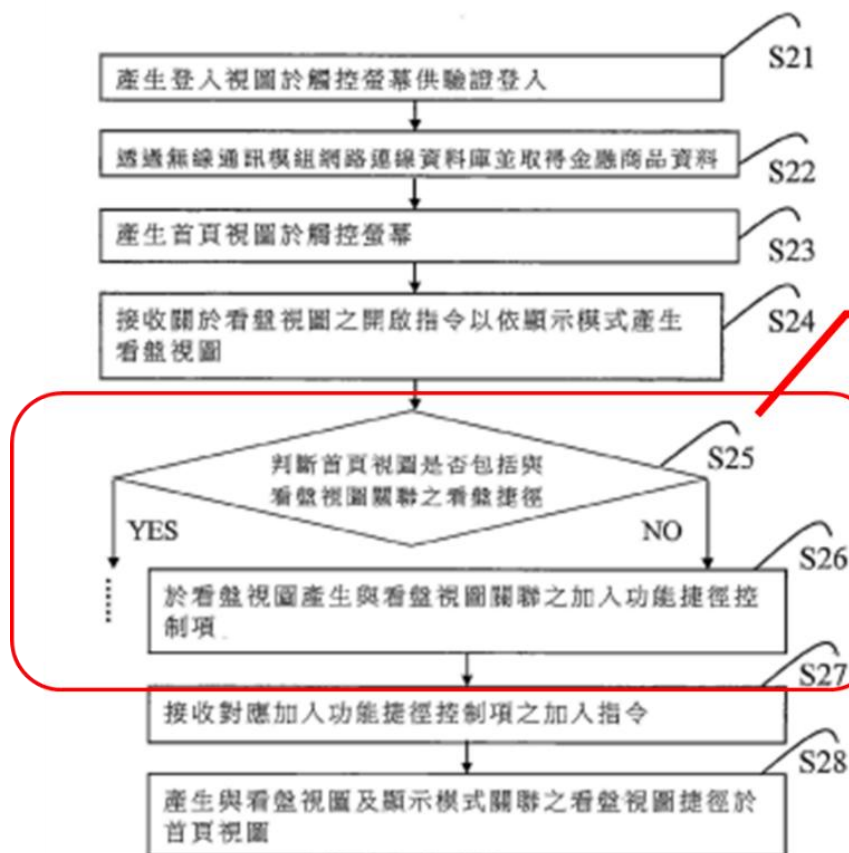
S21
產生登入視圖於觸控螢幕供驗證登入

S22
透過無線通訊模組網路連線資料庫並取得金融商品資料

S23
產生首頁視圖於觸控螢幕

S24
接收關於看盤視圖之開啟指令以依顯示模式產生看盤視圖

S25
判斷首頁視圖是否包括與看盤視圖關聯之看盤捷徑

YES

NO

S26
於看盤視圖產生與看盤視圖關聯之加入功能捷徑控制項

S27
接收對應加入功能捷徑控制項之加入指令

S28
產生與看盤視圖及顯示模式關聯之看盤視圖捷徑於首頁視圖